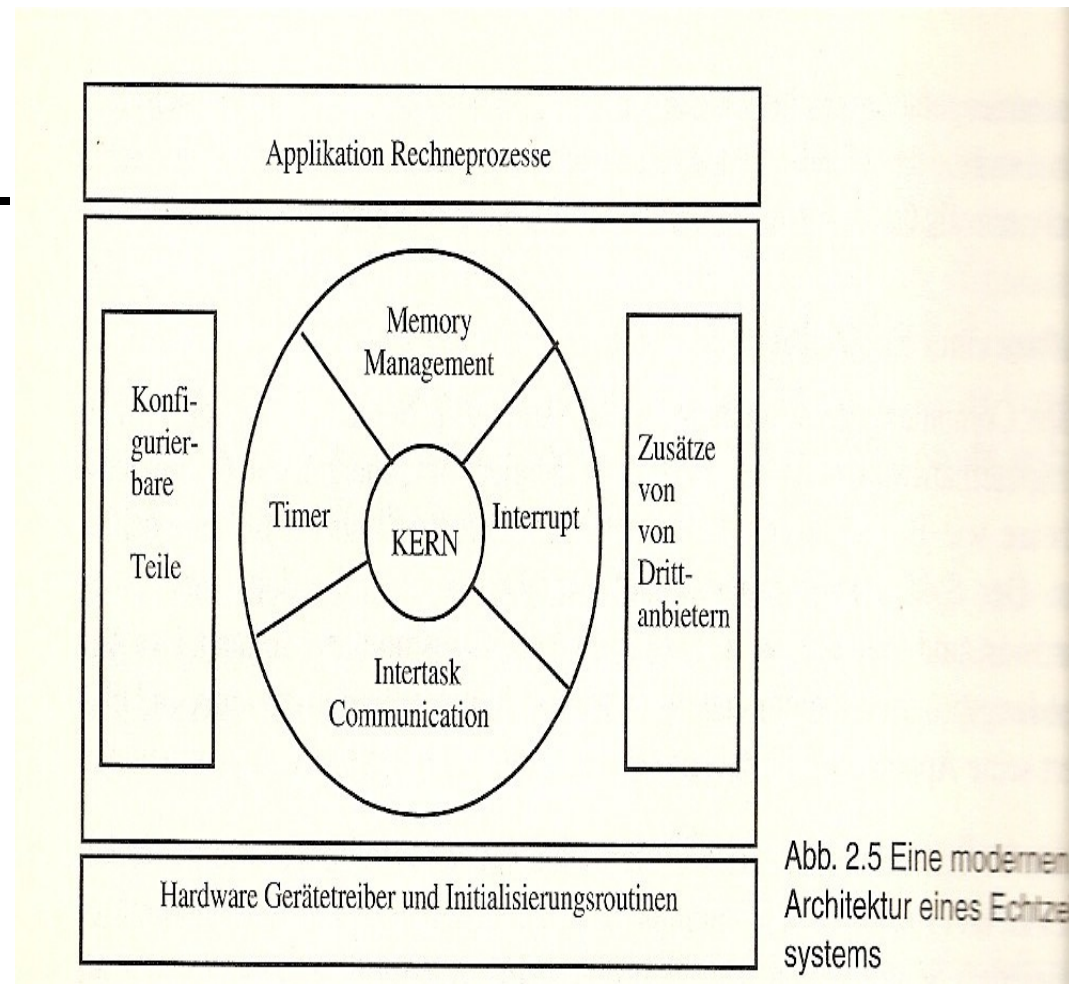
Applikation Rechneprozesse

Konfigurierbare

Teile

Memory Management

Timer

KERN

Interrupt

Intertask Communication

Zusätze von von Drittanbietern

Hardware Gerätetreiber und Initialisierungsroutinen

Abb. 2.5 Eine modernen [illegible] Architektur eines Echtze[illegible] systems